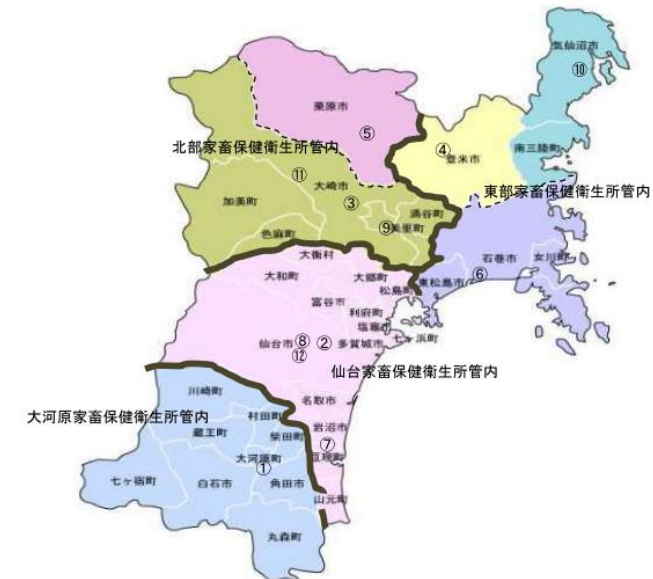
気仙沼市
⑩
栗原市
⑤
④
登米市
南三陸町
北部家畜保健衛生所管内
東部家畜保健衛生所管内
⑪
大崎市
加美町
③
涌谷町
⑨美里町
色麻町
大衡村
石巻市
女川町
大和町
大郷町
東松島市
⑥
松島町
富谷市
利府町
塩竈市
七ヶ浜町
仙台市⑧
⑫
②
多賀城市
仙台家畜保健衛生所管内
川崎町
大河原家畜保健衛生所管内
名取市
村田町
蔵王町
柴田町
岩沼市
⑦
亘理町
大河原町
①
七ヶ宿町
白石市
角田市
山元町
丸森町